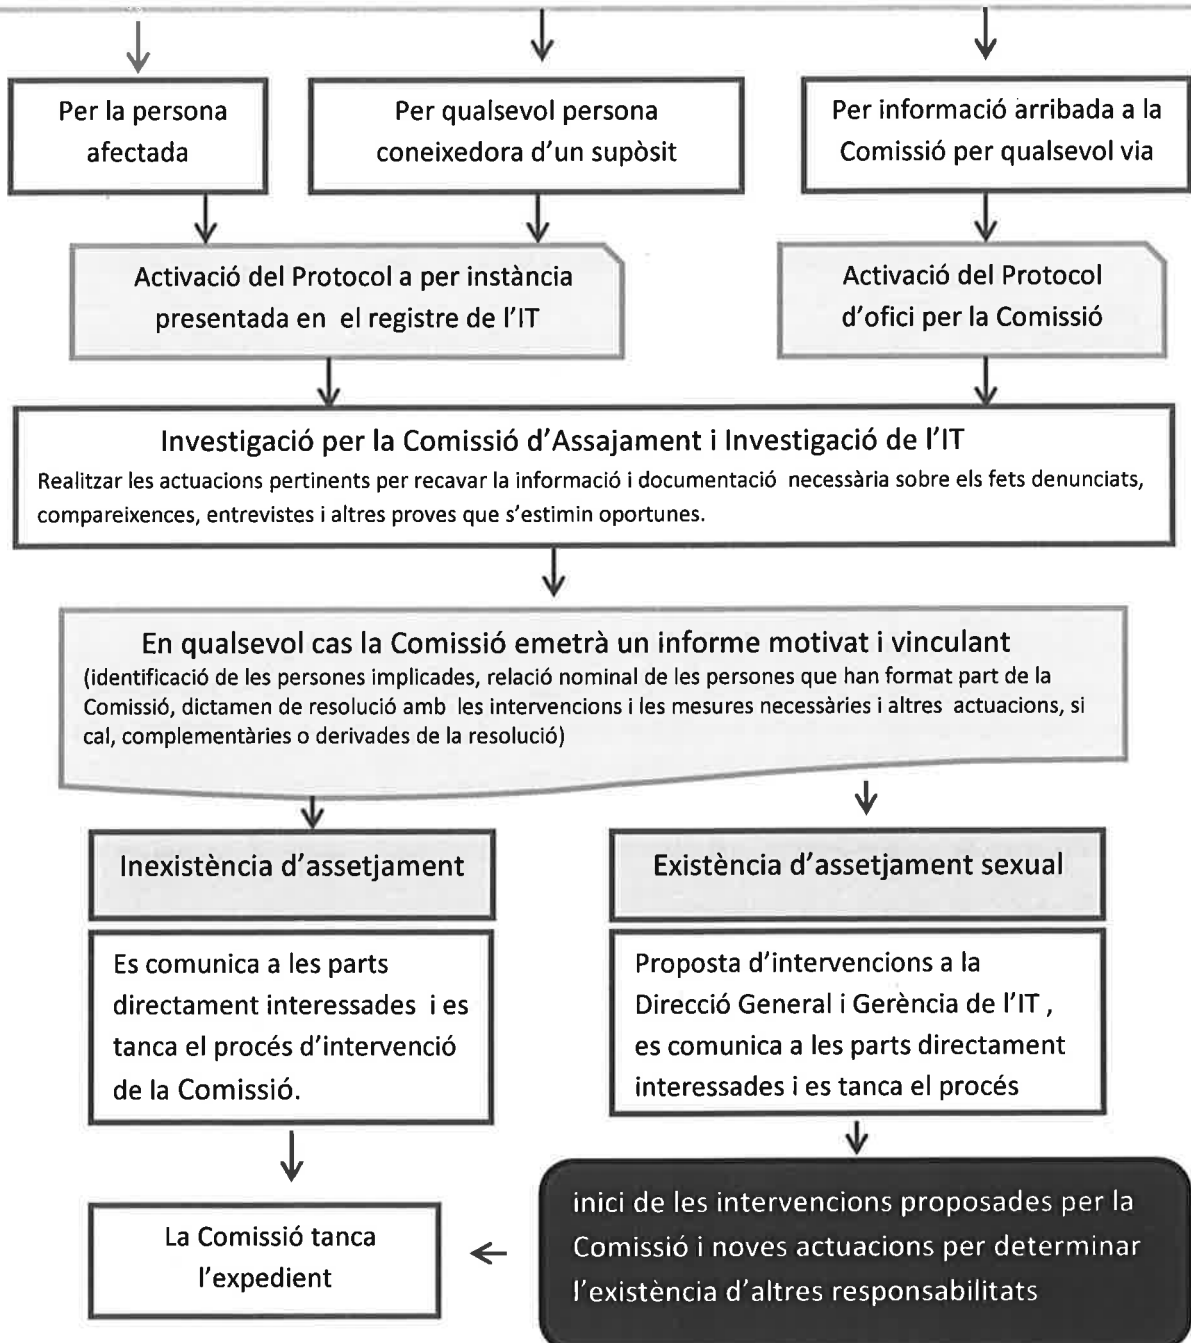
Per la persona afectada

Per qualsevol persona coneixedora d'un supòsit

Per informació arribada a la Comissió per qualsevol via

Activació del Protocol a per instància presentada en el registre de l'IT

Activació del Protocol d'ofici per la Comissió

Investigació per la Comissió d'Assajament i Investigació de l'IT
Realitzar les actuacions pertinents per recavar la informació i documentació necessària sobre els fets denunciats, compareixences, entrevistes i altres proves que s'estimin oportunes.

En qualsevol cas la Comissió emetrà un informe motivat i vinculant
(identificació de les persones implicades, relació nominal de les persones que han format part de la Comissió, dictamen de resolució amb les intervencions i les mesures necessàries i altres actuacions, si cal, complementàries o derivades de la resolució)

Inexistència d'assetjament

Existència d'assetjament sexual

Es comunica a les parts directament interessades i es tanca el procés d'intervenció de la Comissió.

Proposta d'intervencions a la Direcció General i Gerència de l'IT, es comunica a les parts directament interessades i es tanca el procés

La Comissió tanca l'expedient

inici de les intervencions proposades per la Comissió i noves actuacions per determinar l'existència d'altres responsabilitats